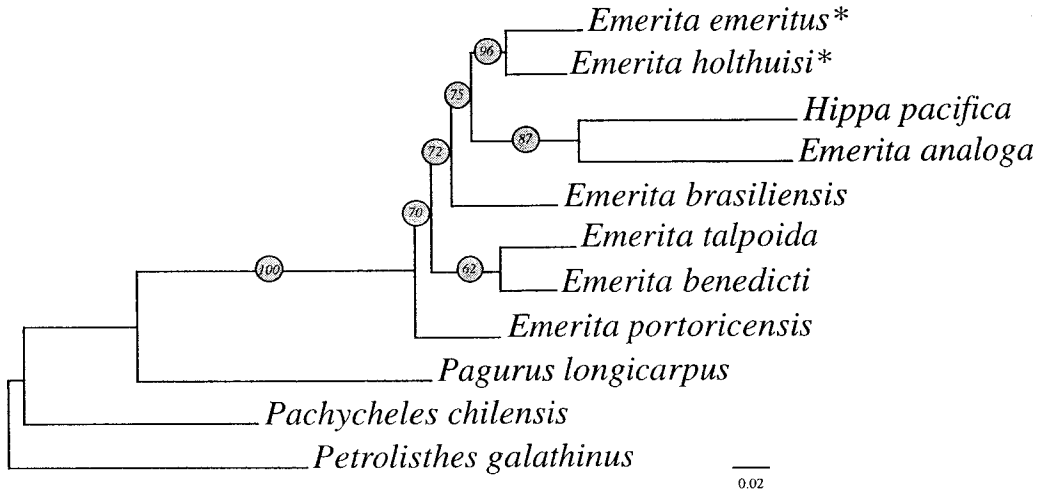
Emerita emeritus*
96
Emerita holthuisi*
75
Hippa pacifica
87
72
Emerita analoga
Emerita brasiliensis
70
Emerita talpoida
100
62
Emerita benedicti
Emerita portoricensis
Pagurus longicarpus
Pachycheles chilensis
Petrolisthes galathinus
0.02